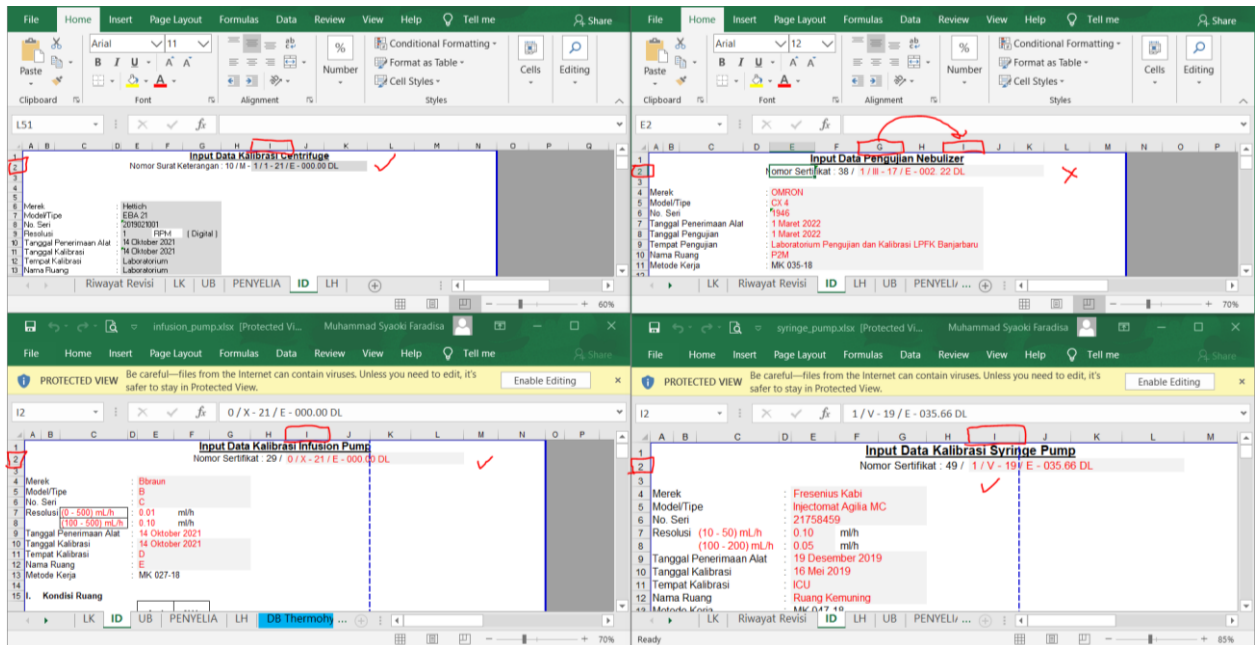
File Home Insert Page Layout Formulas Data Review View Help Tell me Share

Paste Clipboard Arial 11 Font Alignment Number Conditional Formatting Format as Table Cell Styles Styles Cells Editing

L51

Input Data Kalibrasi Centrifuge
Nomor Surat Keterangan : 10 / M - 1 / 1 - 21 / E - 000.00 DL

Merek : Hettich
Model/Tipe : EBA 21
No. Seri : 2019021001
Resolusi : 1 RPM ( Digital )
Tanggal Penerimaan Alat : 14 Oktober 2021
Tanggal Kalibrasi : 14 Oktober 2021
Tempat Kalibrasi : Laboratorium
Nama Ruang : Laboratorium

Riwayat Revisi LK UB PENYELIA ID LH

60%

File Home Insert Page Layout Formulas Data Review View Help Tell me Share

Paste Clipboard Arial 12 Font Alignment Number Conditional Formatting Format as Table Cell Styles Styles Cells Editing

E2

Input Data Pengujian Nebulizer
Nomor Sertifikat : 38 / 1 / III - 17 / E - 002. 22 DL

Merek : OMRON
Model/Tipe : CX 4
No. Seri : 1946
Tanggal Penerimaan Alat : 1 Maret 2022
Tanggal Pengujian : 1 Maret 2022
Tempat Pengujian : Laboratorium Pengujian dan Kalibrasi LPFK Banjarbaru
Nama Ruang : P2M
Metode Kerja : MK 035-18

LK Riwayat Revisi ID LH UB PENYELI

70%

infusion_pump.xlsx [Protected Vi... Muhammad Syaoki Faradisa

File Home Insert Page Layout Formulas Data Review View Help Tell me Share

PROTECTED VIEW Be careful—files from the Internet can contain viruses. Unless you need to edit, it's safer to stay in Protected View. Enable Editing

I2 0 / X - 21 / E - 000.00 DL

Input Data Kalibrasi Infusion Pump
Nomor Sertifikat : 29 / 0 / X - 21 / E - 000.00 DL

Merek : Bbraun
Model/Tipe : B
No. Seri : C
Resolusi (0 - 500) mL/h : 0.01 ml/h
(100 - 500) mL/h : 0.10 ml/h
Tanggal Penerimaan Alat : 14 Oktober 2021
Tanggal Kalibrasi : 14 Oktober 2021
Tempat Kalibrasi : D
Nama Ruang : E
Metode Kerja : MK 027-18

I. Kondisi Ruang

LK ID UB PENYELIA LH DB Thermohy ...

70%

syringe_pump.xlsx [Protected Vi... Muhammad Syaoki Faradisa

File Home Insert Page Layout Formulas Data Review View Help Tell me Share

PROTECTED VIEW Be careful—files from the Internet can contain viruses. Unless you need to edit, it's safer to stay in Protected View. Enable Editing

I2 1 / V - 19 / E - 035.66 DL

Input Data Kalibrasi Syringe Pump
Nomor Sertifikat : 49 / 1 / V - 19 / E - 035.66 DL

Merek : Fresenius Kabi
Model/Tipe : Injectomat Agilia MC
No. Seri : 21758459
Resolusi (10 - 50) mL/h : 0.10 ml/h
(100 - 200) mL/h : 0.05 ml/h
Tanggal Penerimaan Alat : 19 Desember 2019
Tanggal Kalibrasi : 16 Mei 2019
Tempat Kalibrasi : ICU
Nama Ruang : Ruang Kemuning
Metode Kerja : MK 047-18

Ready LK Riwayat Revisi ID LH UB PENYELIA

85%